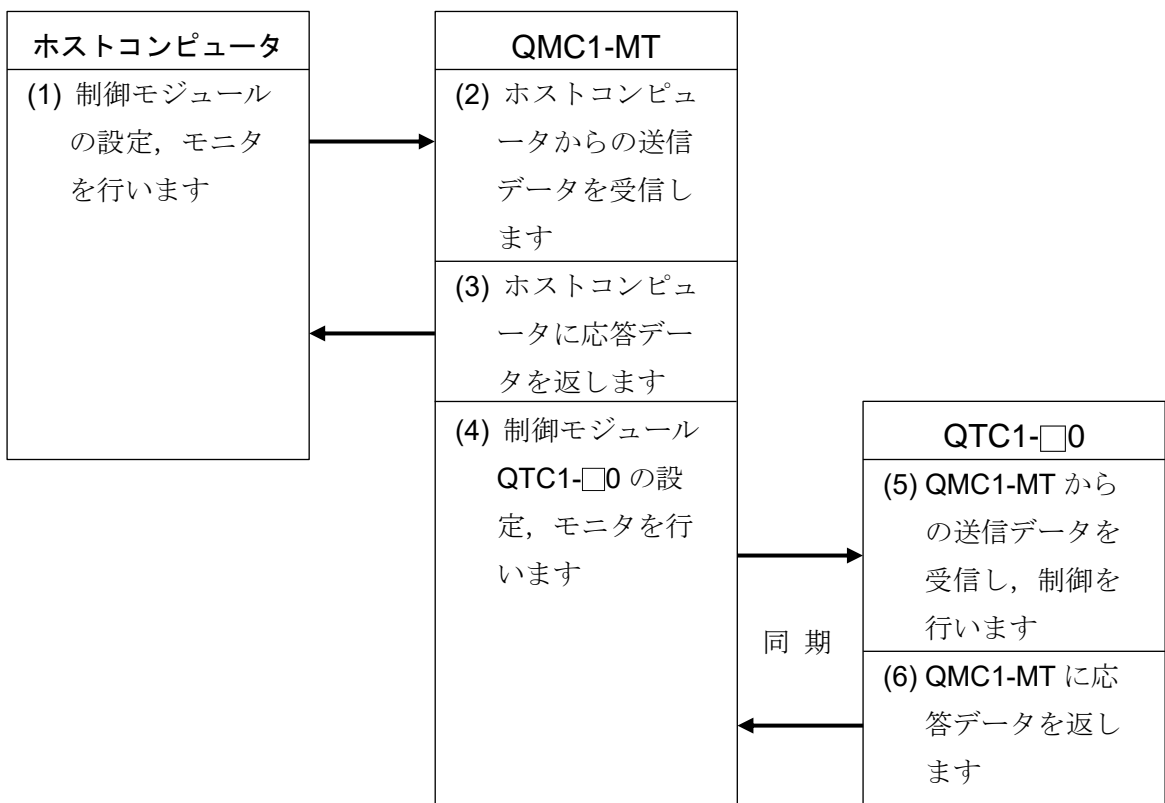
ホストコンピュータ

(1) 制御モジュールの設定，モニタを行います

QMC1-MT

(2) ホストコンピュータからの送信データを受信します

(3) ホストコンピュータに応答データを返します

(4) 制御モジュール QTC1-□0 の設定，モニタを行います

QTC1-□0

(5) QMC1-MT からの送信データを受信し，制御を行います

同 期

(6) QMC1-MT に応答データを返します